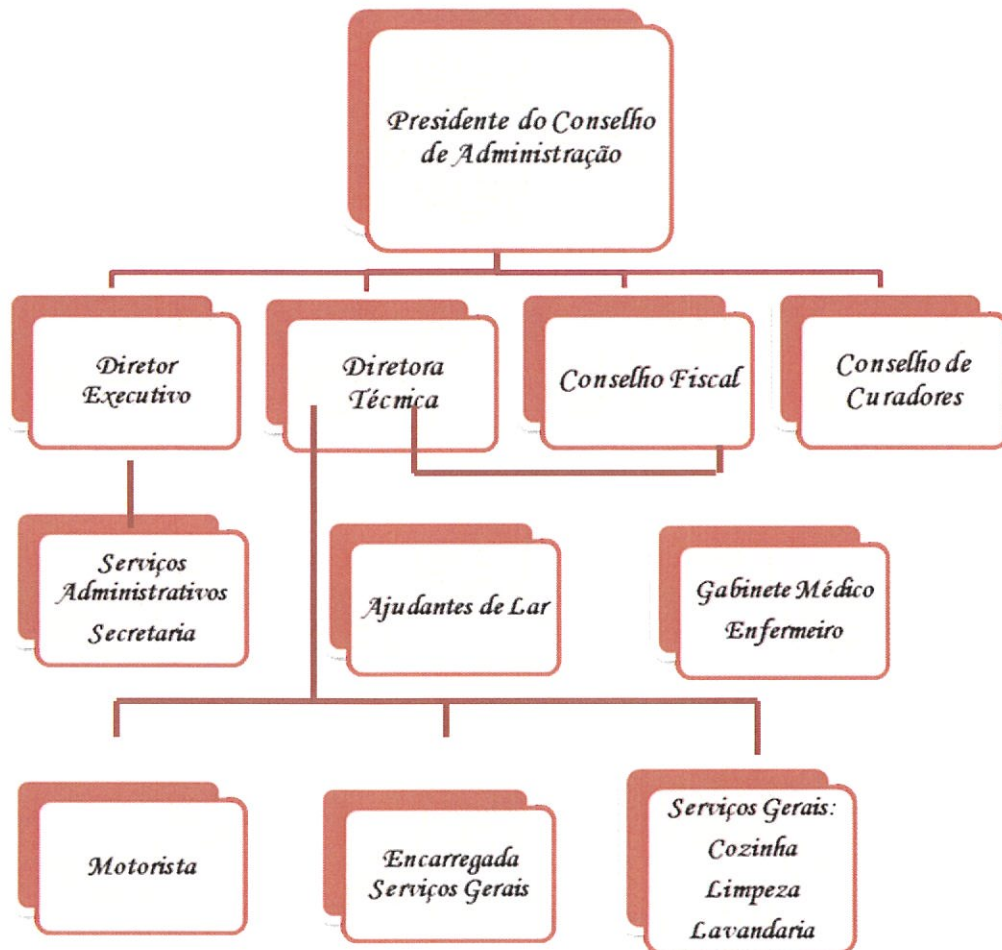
Presidente do Conselho de Administração

Diretor Executivo

Diretora Técnica

Conselho Fiscal

Conselho de Curadores

Serviços Administrativos Secretaria

Ajudantes de Lar

Gabinete Médico Enfermeiro

Motorista

Encarregada Serviços Gerais

Serviços Gerais: Cozinha Limpeza Lavandaria